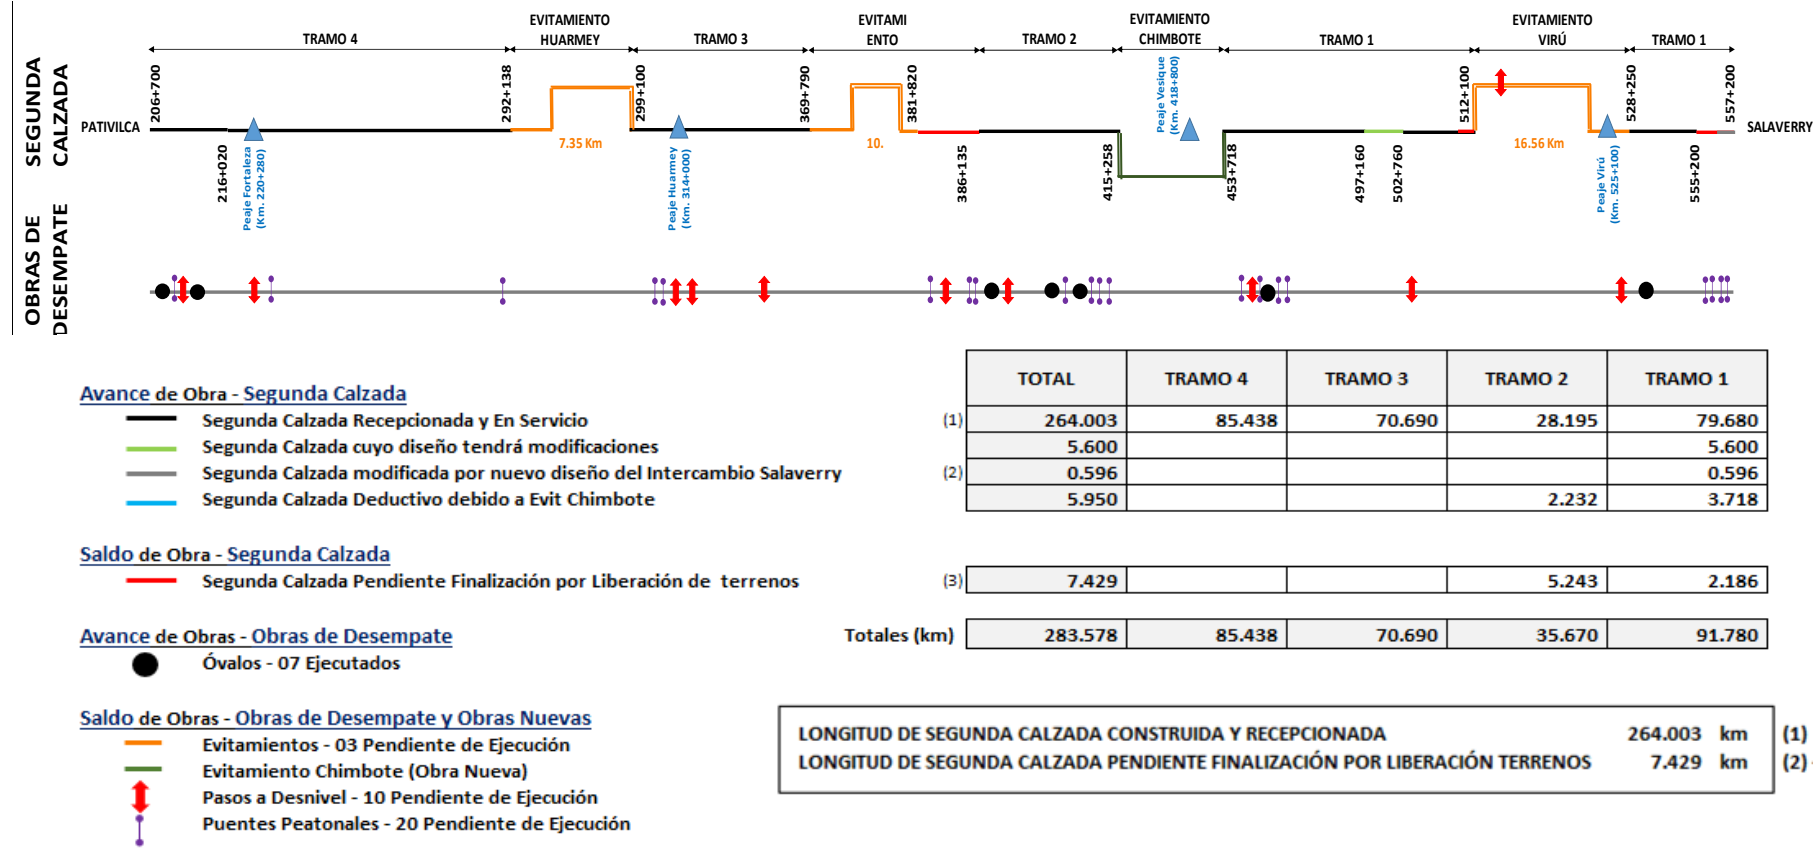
TRAMO 4
EVITAMIENTO HUARMEY
TRAMO 3
EVITAMIENTO
TRAMO 2
EVITAMIENTO CHIMBOTE
TRAMO 1
EVITAMIENTO VIRÚ
TRAMO 1

SEGUNDA CALZADA
PATIVILCA
206+700
216+020
Peaje Fortaleza (Km. 220+280)
292+138
7.35 Km
299+100
Peaje Huarmey (Km. 314+000)
369+790
10.
381+820
386+135
415+258
Peaje Vesique (Km. 418+800)
453+718
497+160
502+760
512+100
16.56 Km
Peaje Virú (Km. 525+100)
528+250
555+200
557+200
SALAVERRY

OBRAS DE DESEMPATE

Avance de Obra - Segunda Calzada
Segunda Calzada Recepcionada y En Servicio
Segunda Calzada cuyo diseño tendrá modificaciones
Segunda Calzada modificada por nuevo diseño del Intercambio Salaverry
Segunda Calzada Deductivo debido a Evit Chimbote

| | TOTAL | TRAMO 4 | TRAMO 3 | TRAMO 2 | TRAMO 1 |
|---|---|---|---|---|---|
| (1) | 264.003 | 85.438 | 70.690 | 28.195 | 79.680 |
| | 5.600 | | | | 5.600 |
| (2) | 0.596 | | | | 0.596 |
| | 5.950 | | | 2.232 | 3.718 |

Saldo de Obra - Segunda Calzada
Segunda Calzada Pendiente Finalización por Liberación de terrenos

| | | | | | |
|---|---|---|---|---|---|
| (3) | 7.429 | | | 5.243 | 2.186 |

| | | | | | |
|---|---|---|---|---|---|
| Totales (km) | 283.578 | 85.438 | 70.690 | 35.670 | 91.780 |

Avance de Obras - Obras de Desempate
Óvalos - 07 Ejecutados

Saldo de Obras - Obras de Desempate y Obras Nuevas
Evitamientos - 03 Pendiente de Ejecución
Evitamiento Chimbote (Obra Nueva)
Pasos a Desnivel - 10 Pendiente de Ejecución
Puentes Peatonales - 20 Pendiente de Ejecución

LONGITUD DE SEGUNDA CALZADA CONSTRUIDA Y RECEPCIONADA 264.003 km (1)
LONGITUD DE SEGUNDA CALZADA PENDIENTE FINALIZACIÓN POR LIBERACIÓN TERRENOS 7.429 km (2)